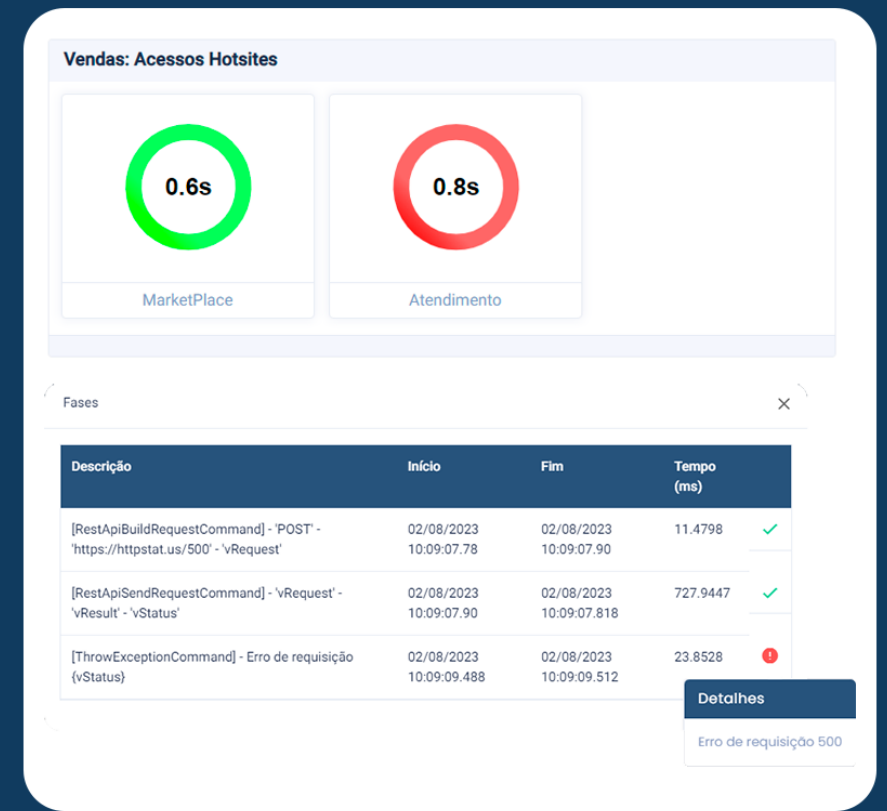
Vendas: Acessos Hotsites

0.6s

MarketPlace

0.8s

Atendimento

Fases

×

| Descrição | Início | Fim | Tempo (ms) | |
|---|---|---|---|---|
| [RestApiBuildRequestCommand] - 'POST' - 'https://httpstat.us/500' - 'vRequest' | 02/08/2023 10:09:07.78 | 02/08/2023 10:09:07.90 | 11.4798 | ✓ |
| [RestApiSendRequestCommand] - 'vRequest' - 'vResult' - 'vStatus' | 02/08/2023 10:09:07.90 | 02/08/2023 10:09:07.818 | 727.9447 | ✓ |
| [ThrowExceptionCommand] - Erro de requisição {vStatus} | 02/08/2023 10:09:09.488 | 02/08/2023 10:09:09.512 | 23.8528 | ! |

Detalhes

Erro de requisição 500